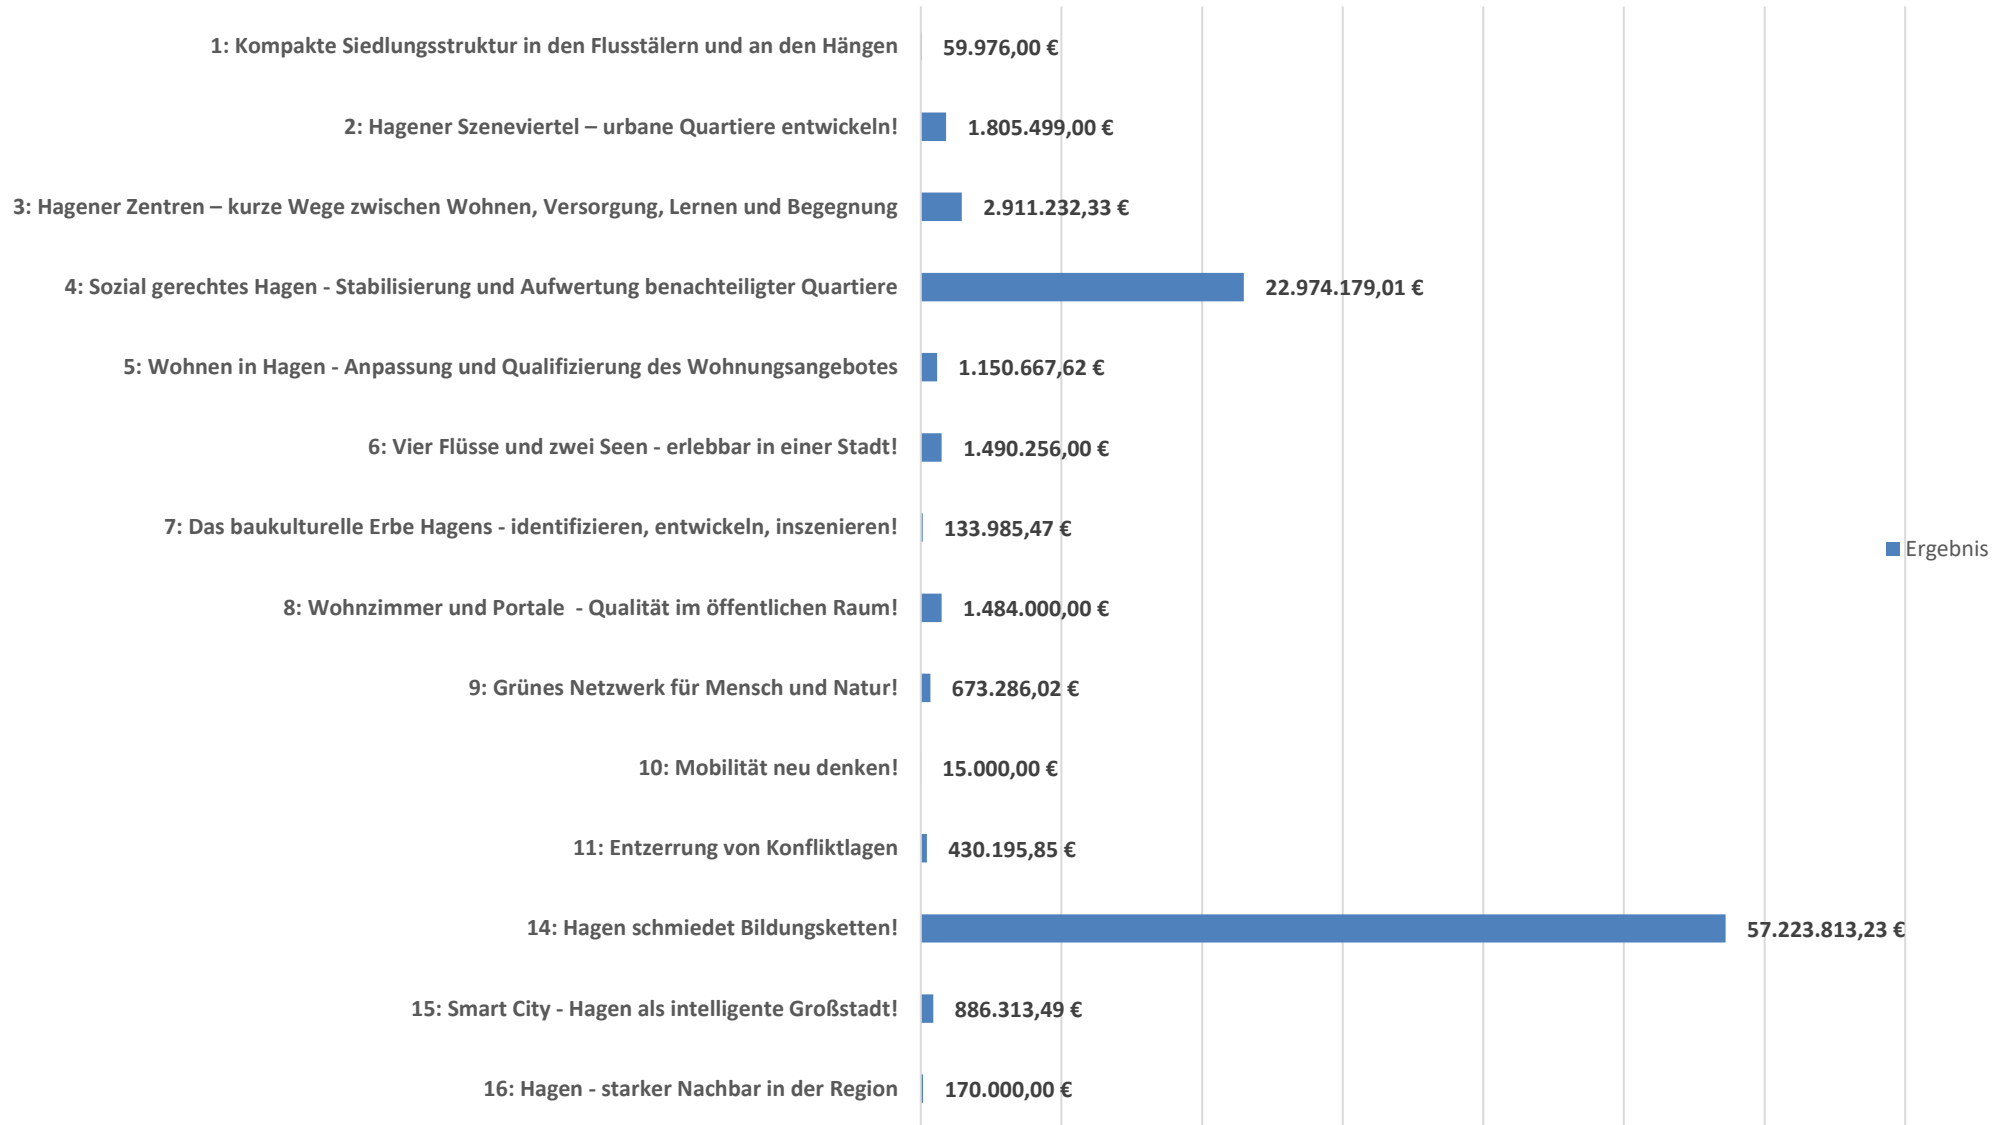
1: Kompakte Siedlungsstruktur in den Flusstälern und an den Hängen 59.976,00 €

2: Hagener Szeneviertel – urbane Quartiere entwickeln! 1.805.499,00 €

3: Hagener Zentren – kurze Wege zwischen Wohnen, Versorgung, Lernen und Begegnung 2.911.232,33 €

4: Sozial gerechtes Hagen - Stabilisierung und Aufwertung benachteiligter Quartiere 22.974.179,01 €

5: Wohnen in Hagen - Anpassung und Qualifizierung des Wohnungsangebotes 1.150.667,62 €

6: Vier Flüsse und zwei Seen - erlebbar in einer Stadt! 1.490.256,00 €

7: Das baukulturelle Erbe Hagens - identifizieren, entwickeln, inszenieren! 133.985,47 €

8: Wohnzimmer und Portale - Qualität im öffentlichen Raum! 1.484.000,00 €

9: Grünes Netzwerk für Mensch und Natur! 673.286,02 €

10: Mobilität neu denken! 15.000,00 €

11: Entzerrung von Konfliktlagen 430.195,85 €

14: Hagen schmiedet Bildungsketten! 57.223.813,23 €

15: Smart City - Hagen als intelligente Großstadt! 886.313,49 €

16: Hagen - starker Nachbar in der Region 170.000,00 €

Ergebnis